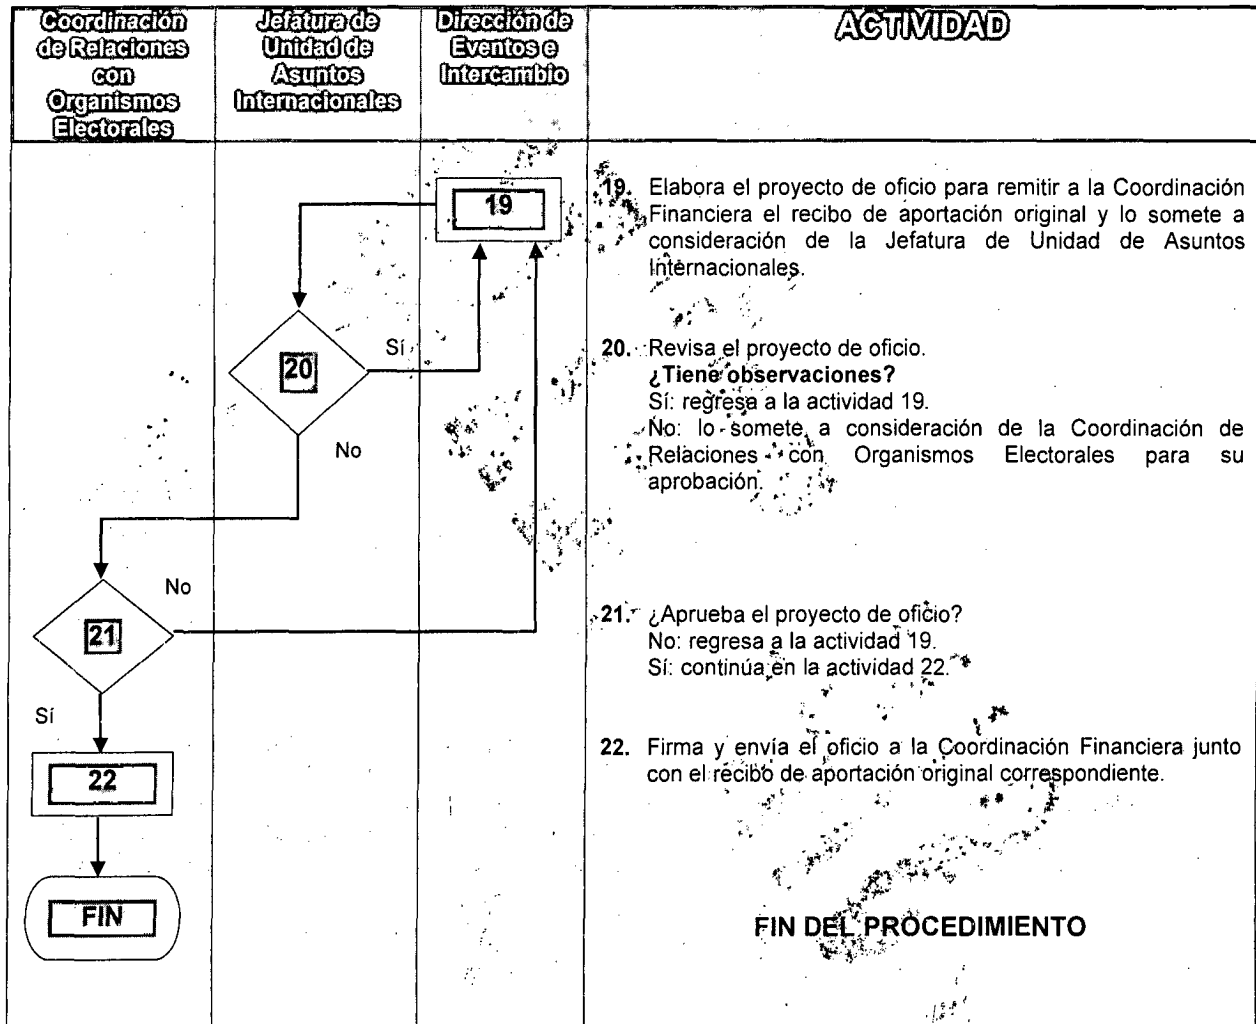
Coordinación de Relaciones con Organismos Electorales

Jefatura de Unidad de Asuntos Internacionales

Dirección de Eventos e Intercambio

ACTIVIDAD

19

20

Sí

No

21

No

Sí

22

FIN

19. Elabora el proyecto de oficio para remitir a la Coordinación Financiera el recibo de aportación original y lo somete a consideración de la Jefatura de Unidad de Asuntos Internacionales.

20. Revisa el proyecto de oficio.
¿Tiene observaciones?
Sí: regresa a la actividad 19.
No: lo somete a consideración de la Coordinación de Relaciones con Organismos Electorales para su aprobación.

21. ¿Aprueba el proyecto de oficio?
No: regresa a la actividad 19.
Sí: continúa en la actividad 22.

22. Firma y envía el oficio a la Coordinación Financiera junto con el recibo de aportación original correspondiente.

FIN DEL PROCEDIMIENTO